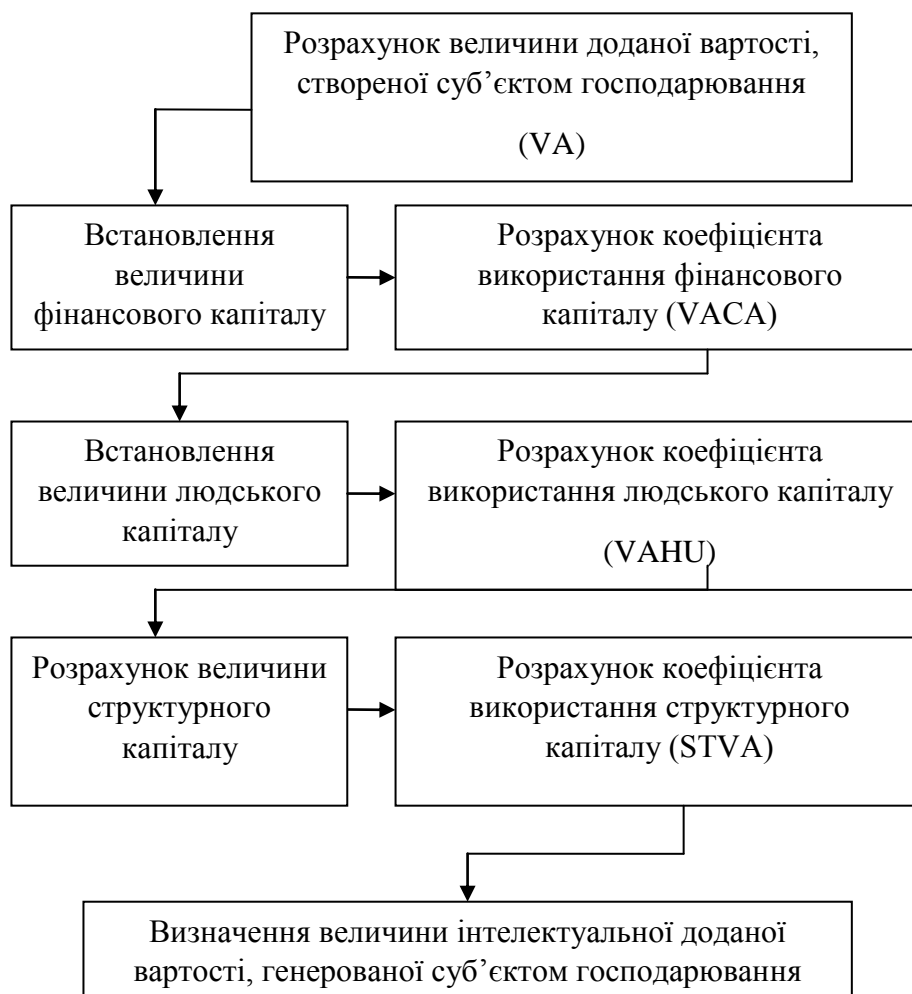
Розрахунок величини доданої вартості, створеної суб’єктом господарювання

(VA)

Встановлення величини фінансового капіталу

Розрахунок коефіцієнта використання фінансового капіталу (VACA)

Встановлення величини людського капіталу

Розрахунок коефіцієнта використання людського капіталу

(VAHU)

Розрахунок величини структурного капіталу

Розрахунок коефіцієнта використання структурного капіталу (STVA)

Визначення величини інтелектуальної доданої вартості, генерованої суб’єктом господарювання